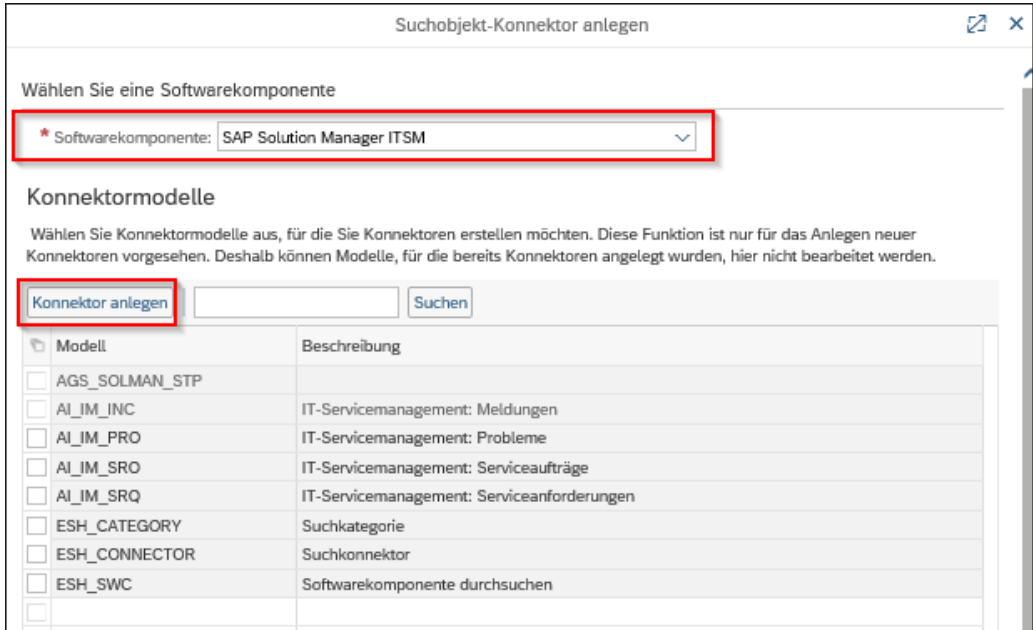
Suchobjekt-Konnektor anlegen

Wählen Sie eine Softwarekomponente

* Softwarekomponente: SAP Solution Manager ITSM

Konnektormodelle

Wählen Sie Konnektormodelle aus, für die Sie Konnektoren erstellen möchten. Diese Funktion ist nur für das Anlegen neuer Konnektoren vorgesehen. Deshalb können Modelle, für die bereits Konnektoren angelegt wurden, hier nicht bearbeitet werden.

Konnektor anlegen

Suchen

| Modell | Beschreibung |
|---|---|
| AGS_SOLMAN_STP | |
| AI_IM_INC | IT-Servicemanagement: Meldungen |
| AI_IM_PRO | IT-Servicemanagement: Probleme |
| AI_IM_SRO | IT-Servicemanagement: Serviceaufträge |
| AI_IM_SRQ | IT-Servicemanagement: Serviceanforderungen |
| ESH_CATEGORY | Suchkategorie |
| ESH_CONNECTOR | Suchkonnektor |
| ESH_SWC | Softwarekomponente durchsuchen |